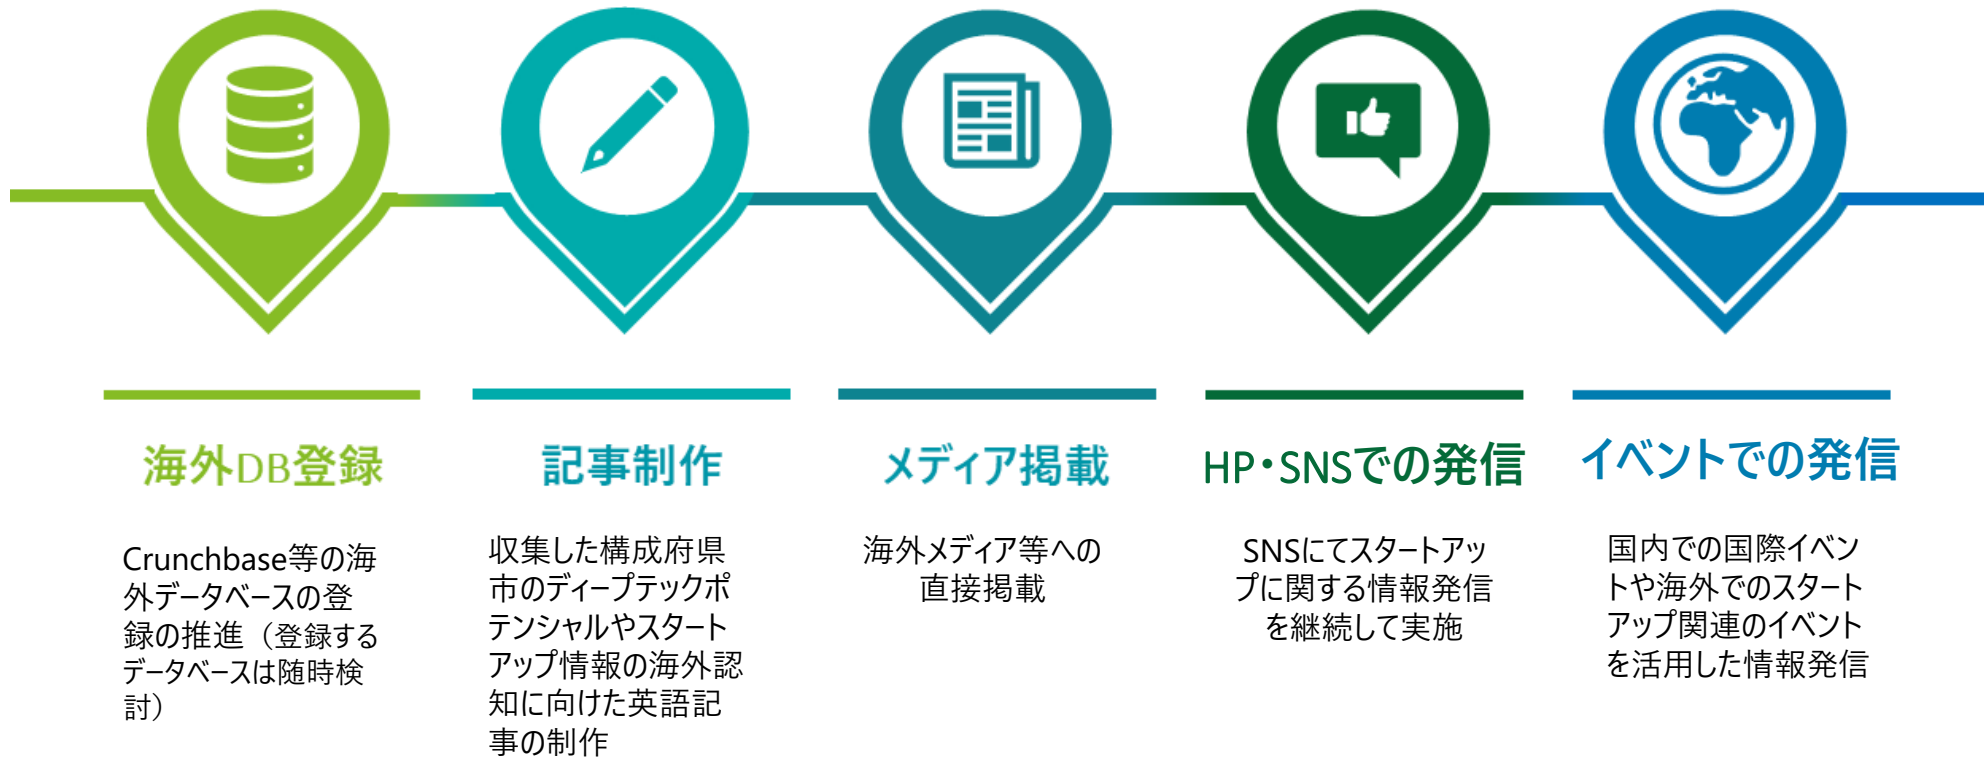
海外DB登録

Crunchbase等の海外データベースの登録の推進（登録するデータベースは随時検討）

記事制作

収集した構成府県市のディープテックポテンシャルやスタートアップ情報の海外認知に向けた英語記事の制作

メディア掲載

海外メディア等への直接掲載

HP・SNSでの発信

SNSにてスタートアップに関する情報発信を継続して実施

イベントでの発信

国内での国際イベントや海外でのスタートアップ関連のイベントを活用した情報発信